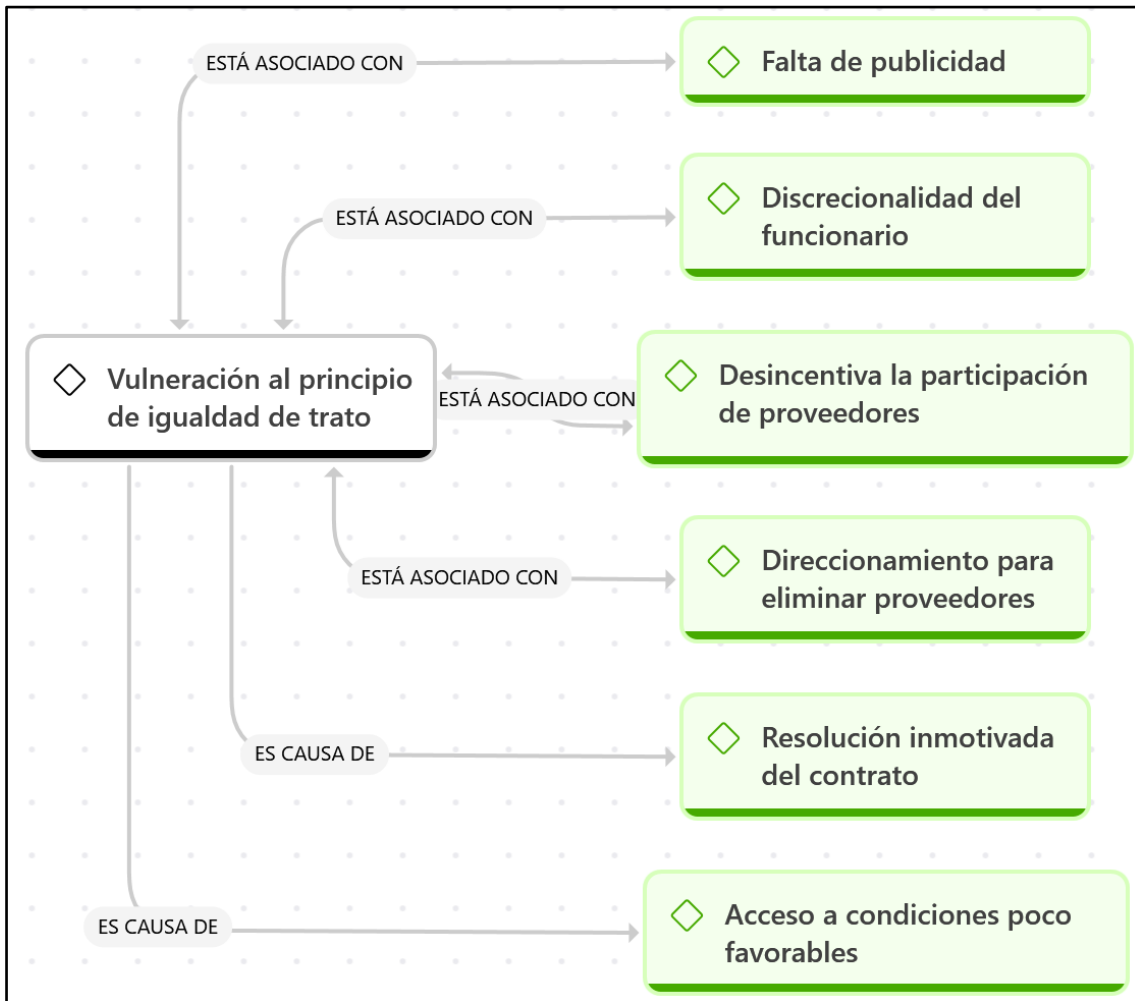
ESTÁ ASOCIADO CON

Falta de publicidad

ESTÁ ASOCIADO CON

Discrecionalidad del funcionario

Vulneración al principio de igualdad de trato

ESTÁ ASOCIADO CON

Desincentiva la participación de proveedores

ESTÁ ASOCIADO CON

Direccionamiento para eliminar proveedores

ES CAUSA DE

Resolución inmotivada del contrato

ES CAUSA DE

Acceso a condiciones poco favorables